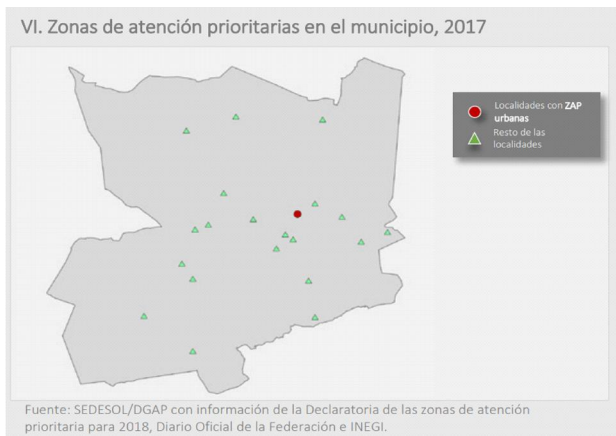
VI. Zonas de atención prioritarias en el municipio, 2017

Localidades con **ZAP urbanas**

Resto de las localidades

Fuente: SEDESOL/DGAP con información de la Declaratoria de las zonas de atención prioritaria para 2018, Diario Oficial de la Federación e INEGI.